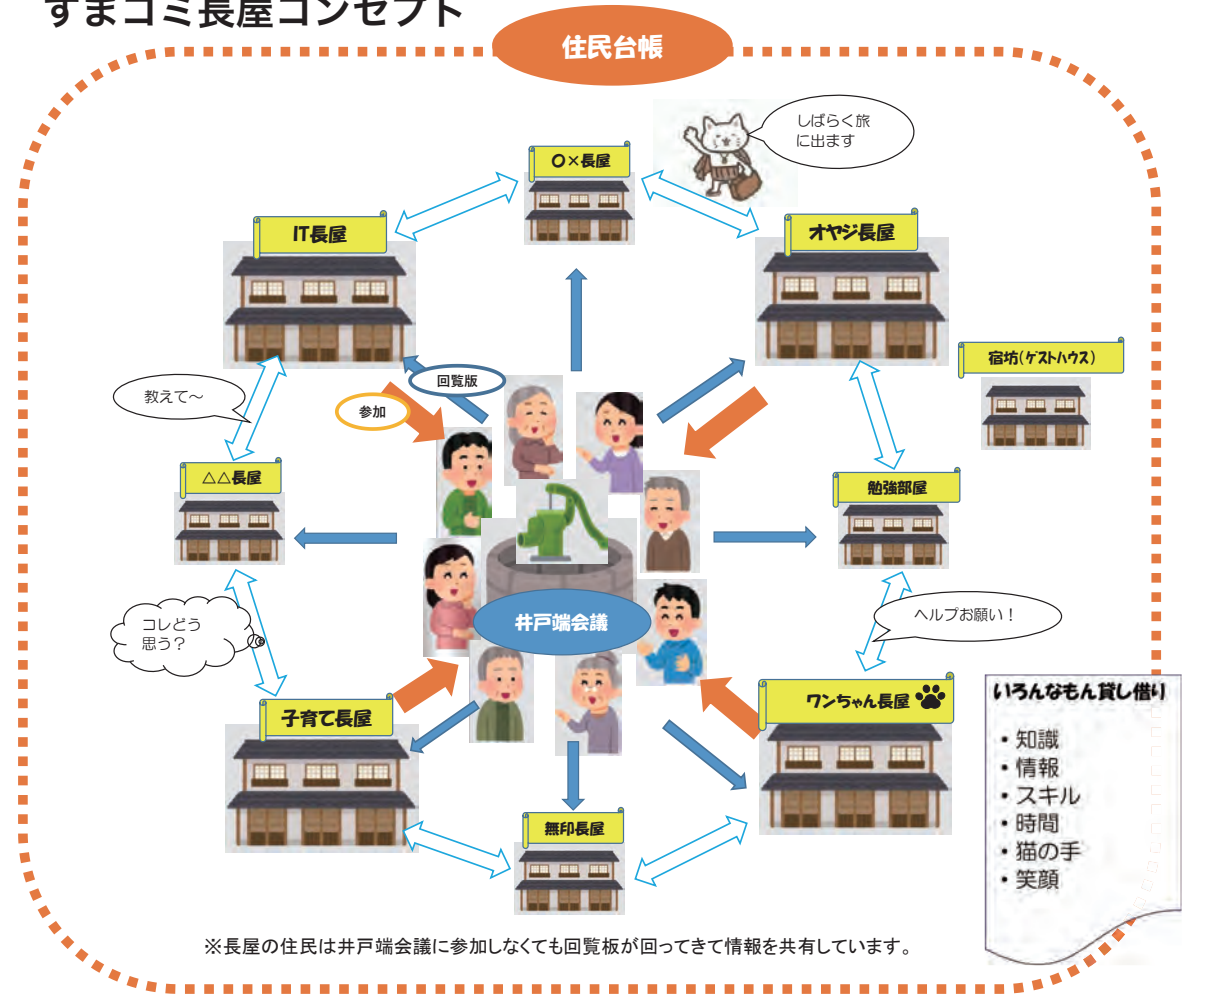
すまコミ長屋コンセプト

住民台帳

しばらく旅に出ます

〇×長屋

IT長屋

オヤジ長屋

宿坊(ゲストハウス)

回覧版

参加

教えて〜

△△長屋

勉強部屋

井戸端会議

コレどう思う？

ヘルプお願い！

子育て長屋

ワンちゃん長屋

無印長屋

いろんなもん貸し借り

・知識
・情報
・スキル
・時間
・猫の手
・笑顔

※長屋の住民は井戸端会議に参加しなくても回覧板が回ってきて情報を共有しています。